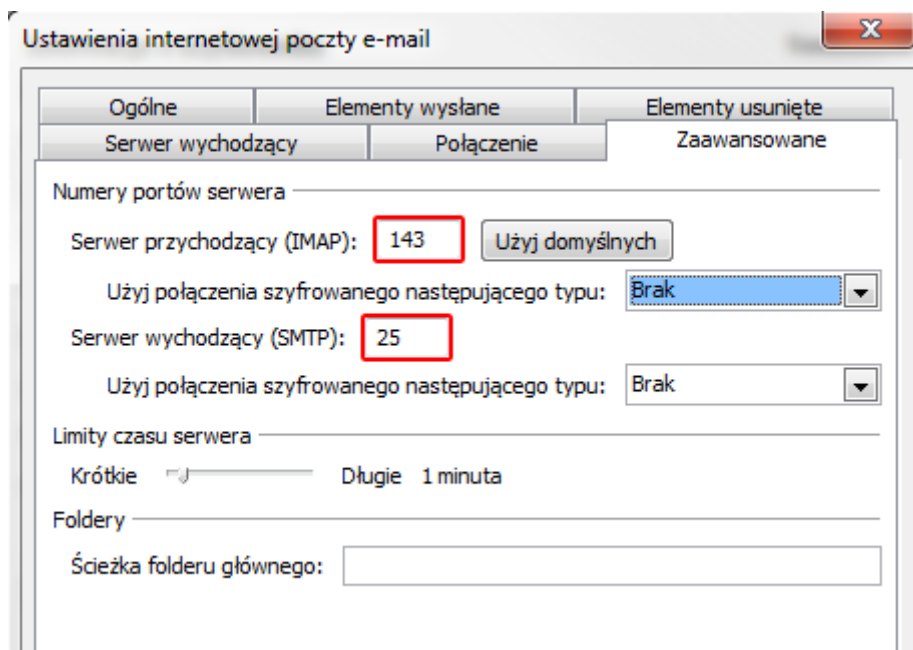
Ustawienia internetowej poczty e-mail

Ogólne
Elementy wysłane
Elementy usunięte
Serwer wychodzący
Połączenie
Zaawansowane

Numery portów serwera

Serwer przychodzący (IMAP): 143 Użyj domyślnych

Użyj połączenia szyfrowanego następującego typu: Brak

Serwer wychodzący (SMTP): 25

Użyj połączenia szyfrowanego następującego typu: Brak

Limity czasu serwera

Krótkie Długie 1 minuta

Foldery

Ścieżka folderu głównego: